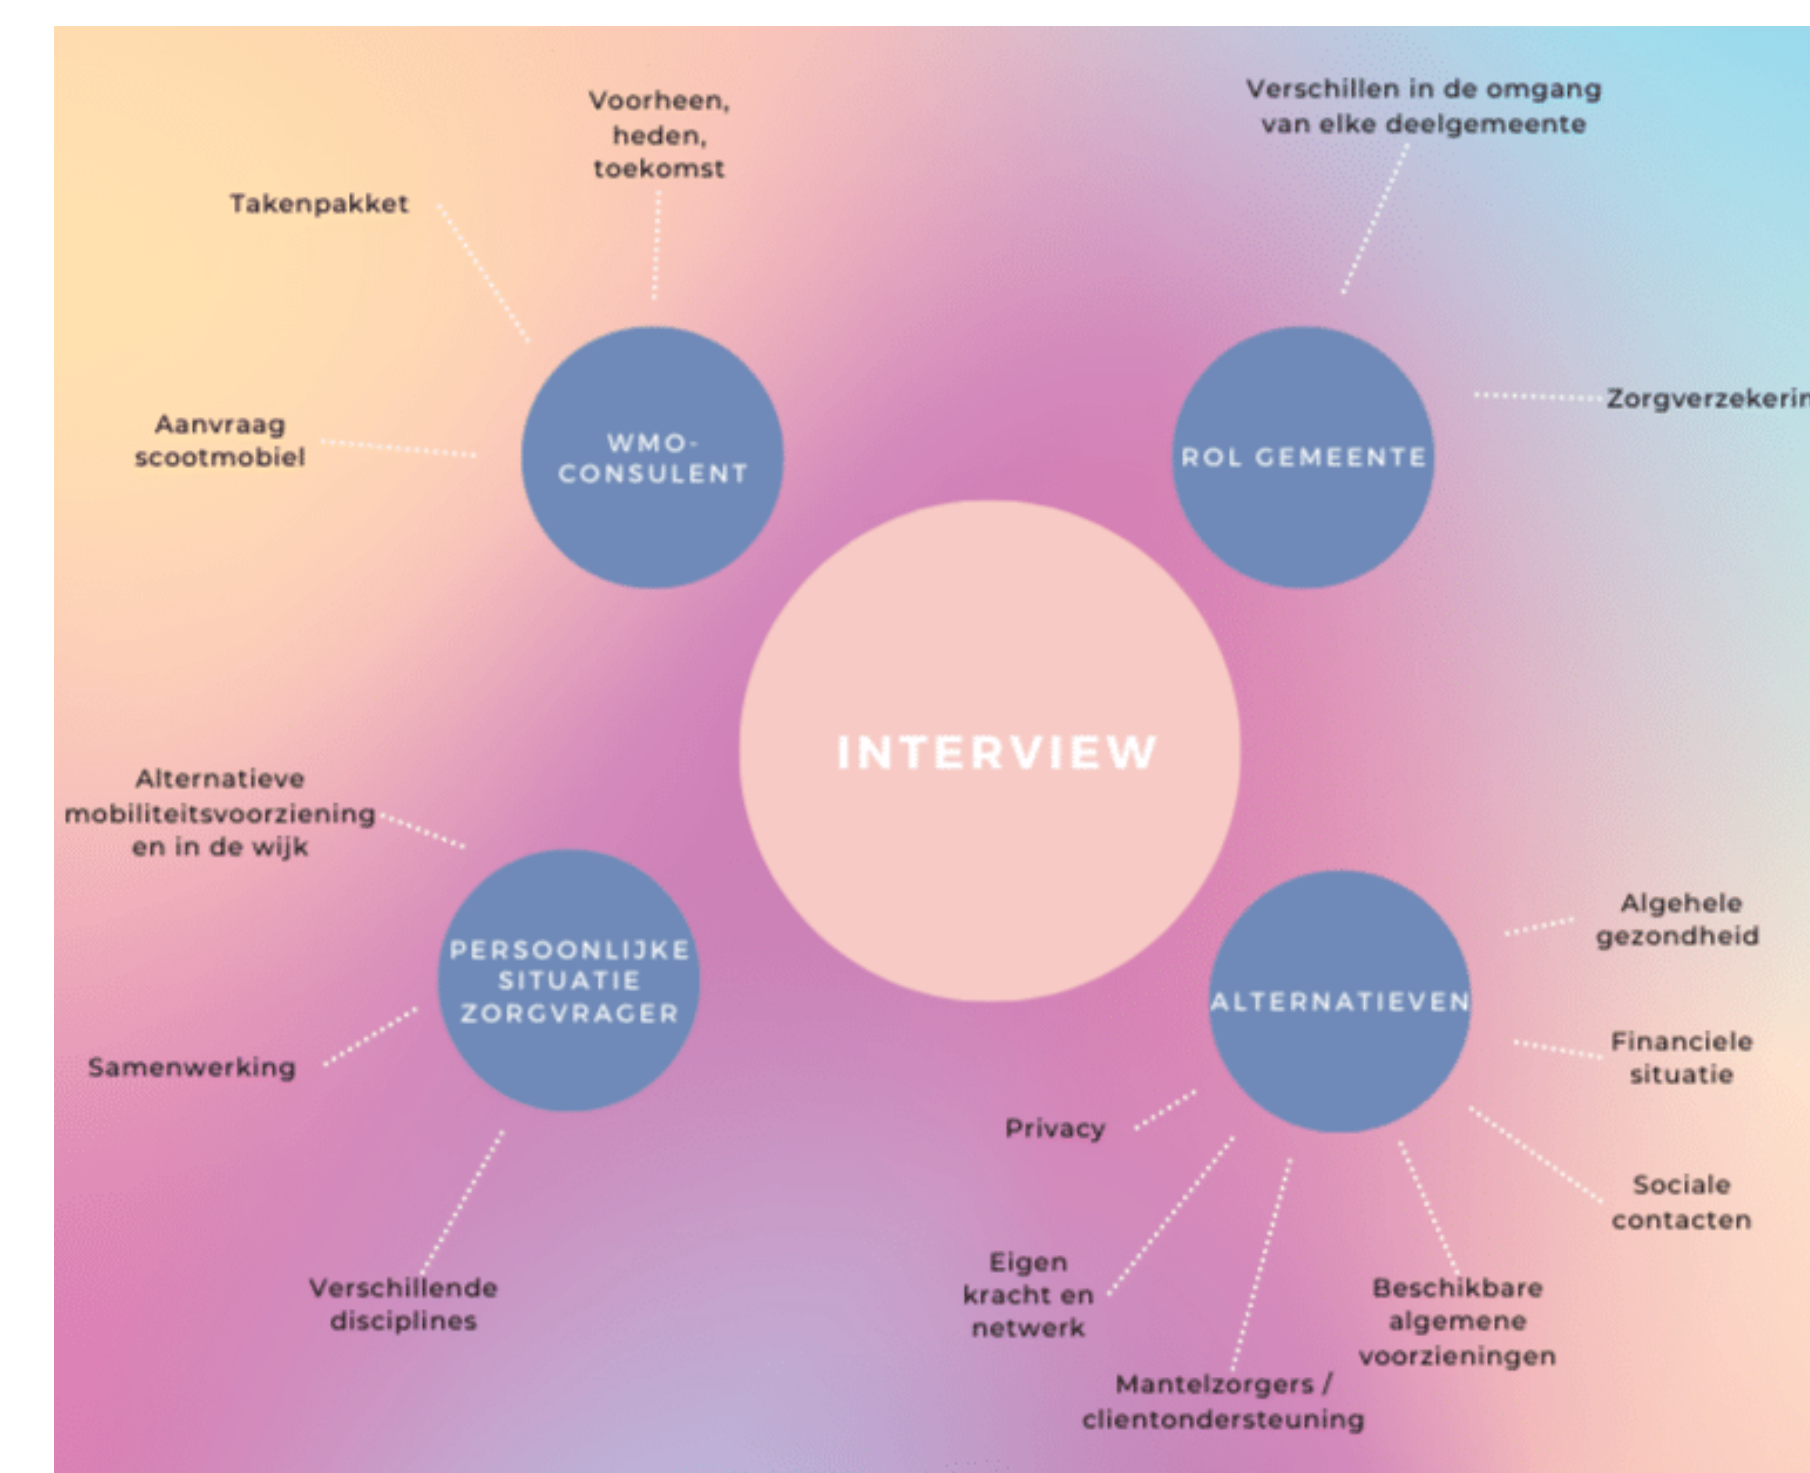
Voorheen, heden, toekomst

Verschillen in de omgang van elke deelgemeente

Takenpakket

Aanvraag scootmobiel

WMO-CONSULENT

ROL GEMEENTE

Zorgverzekerin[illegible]

INTERVIEW

Alternatieve mobiliteitsvoorziening en in de wijk

PERSOONLIJKE SITUATIE ZORGVRAGER

Samenwerking

Verschillende disciplines

ALTERNATIEVEN

Algehele gezondheid

Financiele situatie

Sociale contacten

Privacy

Eigen kracht en netwerk

Mantelzorgers / clientondersteuning

Beschikbare algemene voorzieningen